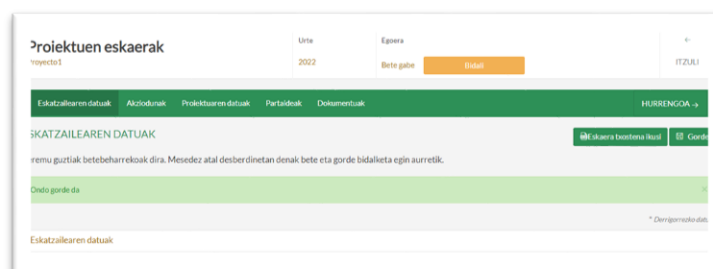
Proiektuen eskaerak
Proyecto1

Urte
2022

Egoera
Bete gabe
Bidali

←
ITZULI

Eskatzailearen datuak
Akziodunak
Proiektuaren datuak
Partaideak
Dokumentuak
HURRENGOA →

ESKATZAILEAREN DATUAK

Eskaera txostena ikusi
Gorde

Eremu guztiak betebeharrekoak dira. Mesedez atal desberdinetan denak bete eta gorde bidalketa egin aurretik.

Ondo gorde da
×

* Derrigorrezko datu

Eskatzailearen datuak